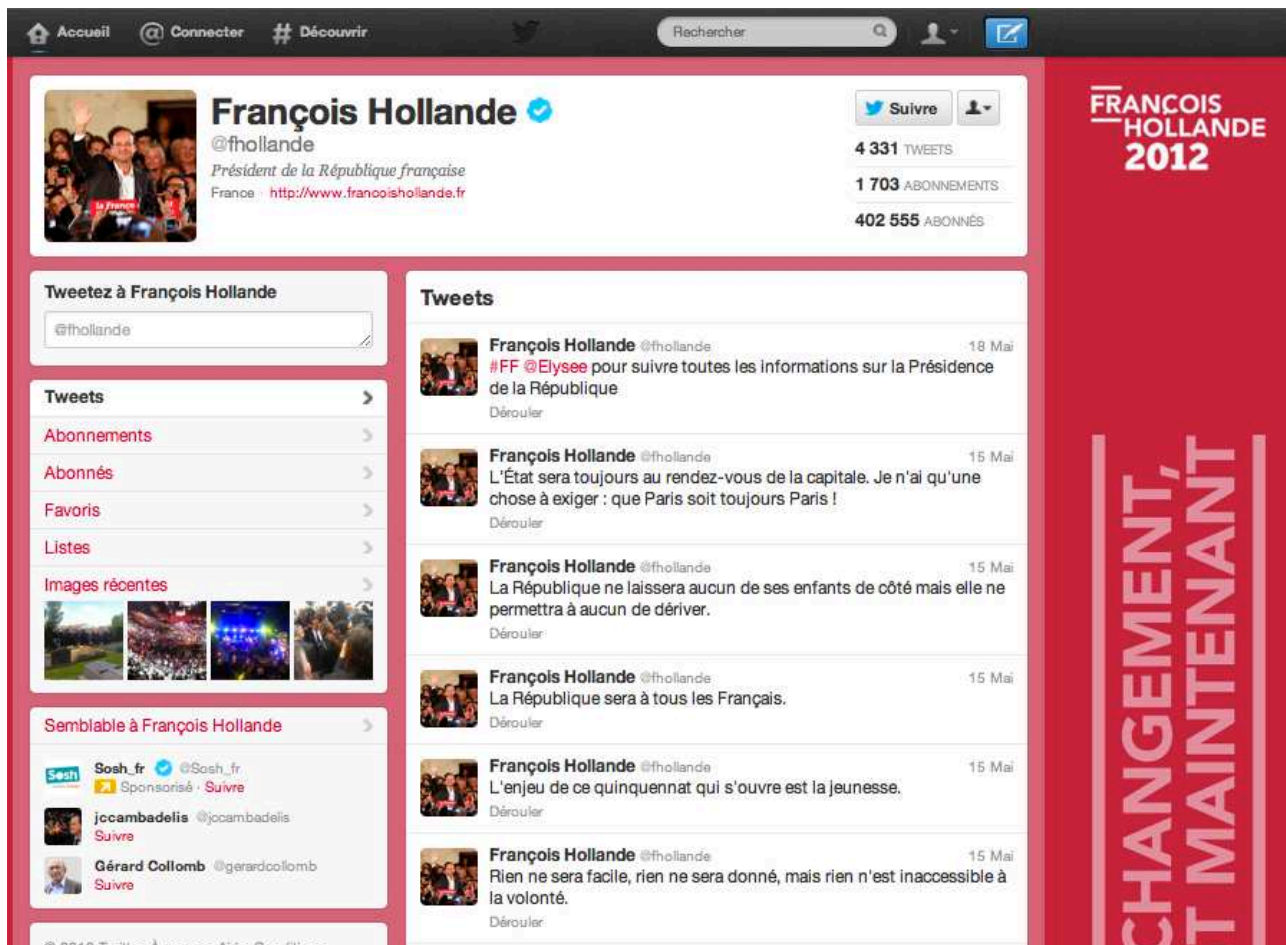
Accueil @ Connecter # Découvrir

Rechercher

François Hollande
@fhollande
Président de la République française
France · http://www.francoishollande.fr

Suivre

4 331 TWEETS
1 703 ABONNEMENTS
402 555 ABONNÉS

FRANÇOIS HOLLANDE 2012

Tweetez à François Hollande
@fhollande

Tweets
Abonnements
Abonnés
Favoris
Listes
Images récentes

Semblable à François Hollande
Sosh_fr @Sosh_fr
Sponsorisé · Suivre
jccambadelis @jccambadelis
Suivre
Gérard Collomb @gerardcollomb
Suivre

Tweets

François Hollande @fhollande 18 Mai
#FF @Elysee pour suivre toutes les informations sur la Présidence de la République
Dérouler

François Hollande @fhollande 15 Mai
L'État sera toujours au rendez-vous de la capitale. Je n'ai qu'une chose à exiger : que Paris soit toujours Paris !
Dérouler

François Hollande @fhollande 15 Mai
La République ne laissera aucun de ses enfants de côté mais elle ne permettra à aucun de dériver.
Dérouler

François Hollande @fhollande 15 Mai
La République sera à tous les Français.
Dérouler

François Hollande @fhollande 15 Mai
L'enjeu de ce quinquennat qui s'ouvre est la jeunesse.
Dérouler

François Hollande @fhollande 15 Mai
Rien ne sera facile, rien ne sera donné, mais rien n'est inaccessible à la volonté.
Dérouler

CHANGEMENT, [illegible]T MAINTENANT

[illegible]